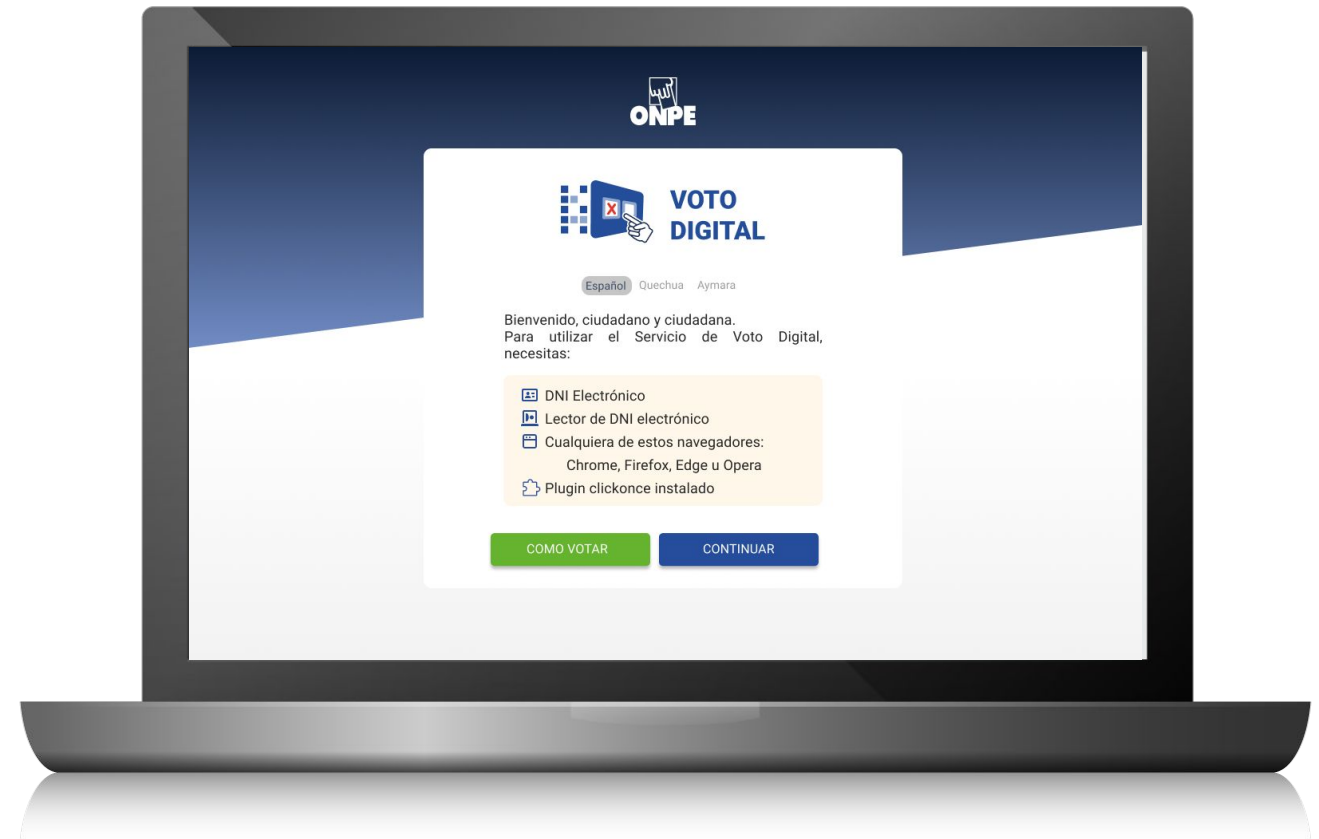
ONPE

VOTO DIGITAL

Español Quechua Aymara

Bienvenido, ciudadano y ciudadana.
Para utilizar el Servicio de Voto Digital, necesitas:

DNI Electrónico
Lector de DNI electrónico
Cualquiera de estos navegadores:
Chrome, Firefox, Edge u Opera
Plugin clickonce instalado

COMO VOTAR
CONTINUAR